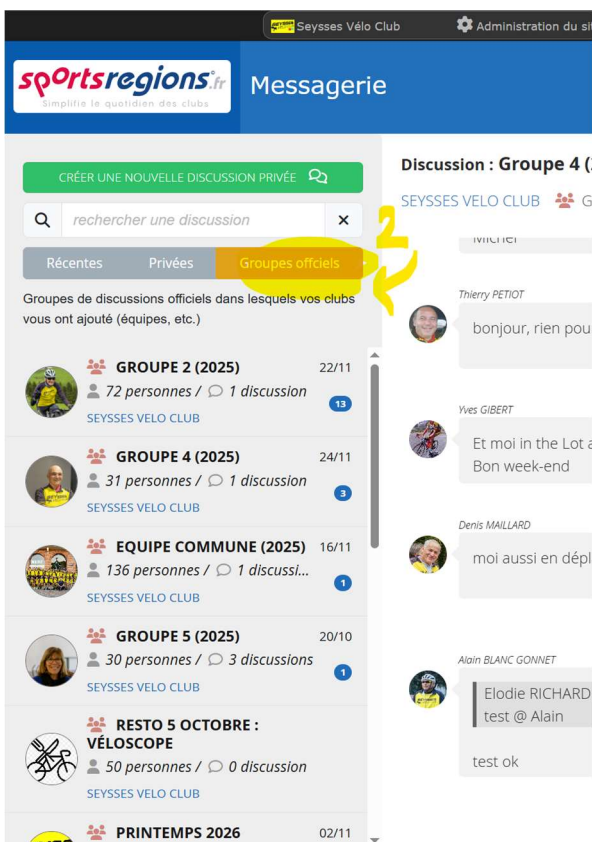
Seysses Vélo Club  Administration du si

sportsregions.fr
Simplifie le quotidien des clubs

Messagerie

CRÉER UNE NOUVELLE DISCUSSION PRIVÉE

rechercher une discussion

Récentes  Privées  Groupes officiels

2

Groupes de discussions officiels dans lesquels vos clubs vous ont ajouté (équipes, etc.)

GROUPE 2 (2025) 22/11
72 personnes / 1 discussion
SEYSSES VELO CLUB
13

GROUPE 4 (2025) 24/11
31 personnes / 1 discussion
SEYSSES VELO CLUB
3

EQUIPE COMMUNE (2025) 16/11
136 personnes / 1 discussi...
SEYSSES VELO CLUB
1

GROUPE 5 (2025) 20/10
30 personnes / 3 discussions
SEYSSES VELO CLUB
1

RESTO 5 OCTOBRE : VÉLOSCOPE
50 personnes / 0 discussion
SEYSSES VELO CLUB

PRINTEMPS 2026 02/11

Discussion : Groupe 4 (

SEYSSES VELO CLUB  G

Michel

Thierry PETIOT
bonjour, rien pou

Yves GIBERT
Et moi in the Lot a
Bon week-end

Denis MAILLARD
moi aussi en dépl

Alain BLANC GONNET
Elodie RICHARD
test @ Alain

test ok